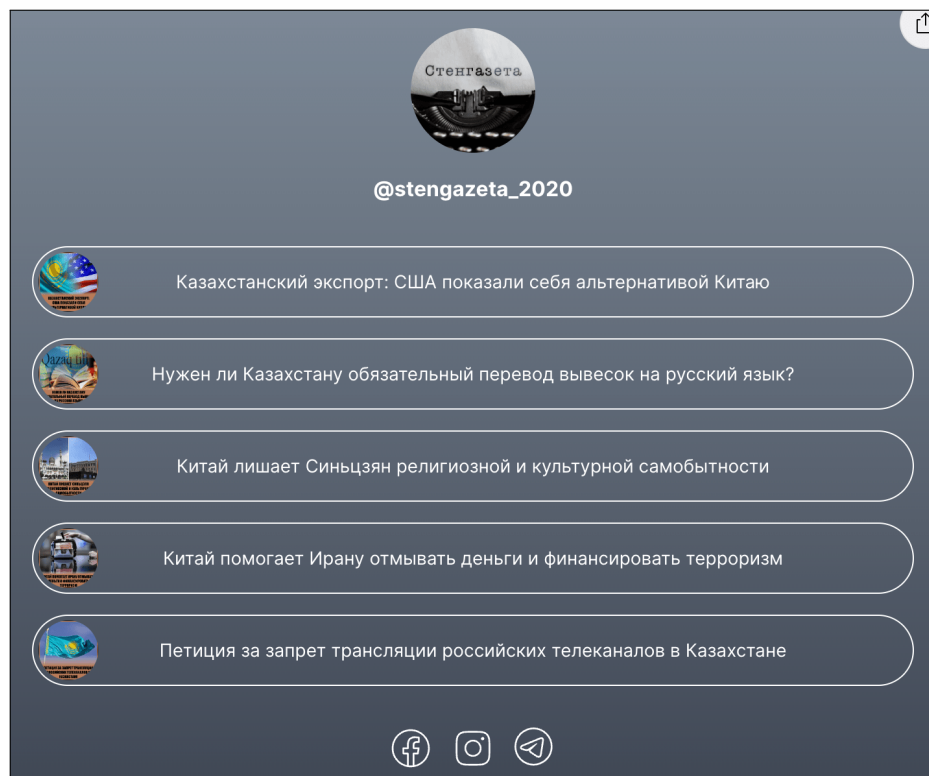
Стенгазета

@stengazeta_2020

Казахстанский экспорт: США показали себя альтернативой Китаю

Нужен ли Казахстану обязательный перевод вывесок на русский язык?

Китай лишает Синьцзян религиозной и культурной самобытности

Китай помогает Ирану отмывать деньги и финансировать терроризм

Петиция за запрет трансляции российских телеканалов в Казахстане